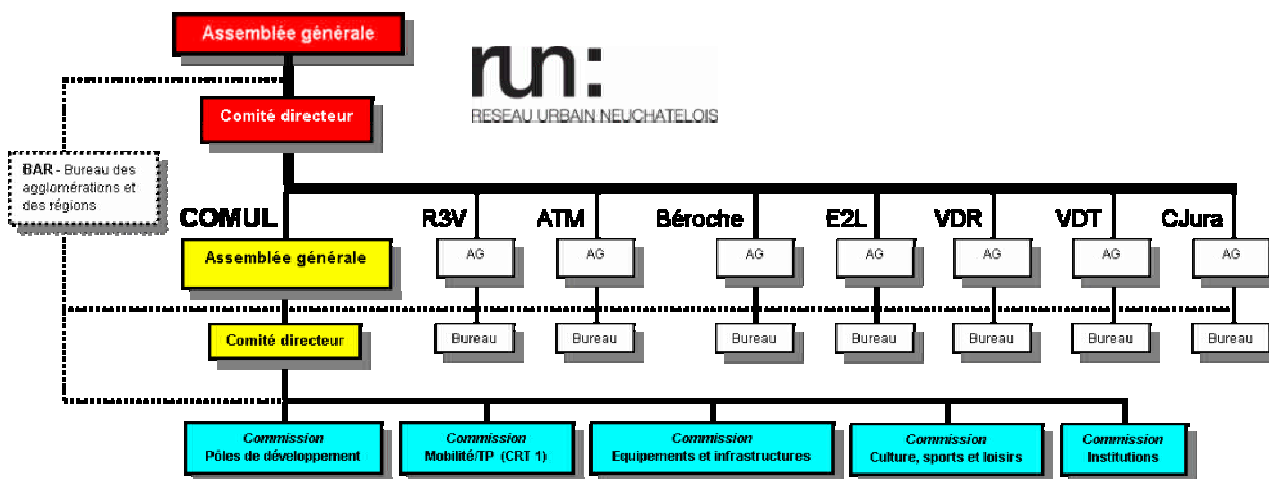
Assemblée générale

run:
RESEAU URBAIN NEUCHATELOIS

Comité directeur

BAR - Bureau des agglomérations et des régions

COMUL

Assemblée générale

Comité directeur

R3V
AG
Bureau

ATM
AG
Bureau

Béroche
AG
Bureau

E2L
AG
Bureau

VDR
AG
Bureau

VDT
AG
Bureau

CJura
AG
Bureau

Commission
Pôles de développement

Commission
Mobilité/TP (CRT 1)

Commission
Equipements et infrastructures

Commission
Culture, sports et loisirs

Commission
Institutions